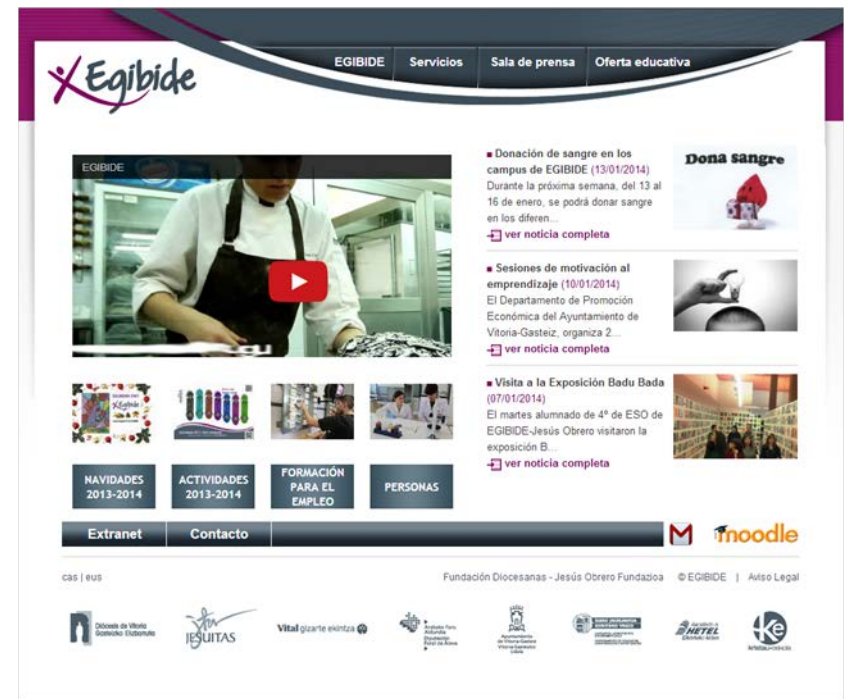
Egibide

EGIBIDE Servicios Sala de prensa Oferta educativa

EGIBIDE

Donación de sangre en los campus de EGIBIDE (13/01/2014)
Durante la próxima semana, del 13 al 16 de enero, se podrá donar sangre en los diferen...
ver noticia completa

Dona sangre

Sesiones de motivación al emprendizaje (10/01/2014)
El Departamento de Promoción Económica del Ayuntamiento de Vitoria-Gasteiz, organiza 2...
ver noticia completa

Visita a la Exposición Badu Bada (07/01/2014)
El martes alumnado de 4º de ESO de EGIBIDE-Jesús Obrero visitaron la exposición B...
ver noticia completa

NAVIDADES 2013-2014

ACTIVIDADES 2013-2014

FORMACIÓN PARA EL EMPLEO

PERSONAS

Extranet Contacto

moodle

cas | eus

Fundación Diocesanas - Jesús Obrero Fundazioa © EGIBIDE | Aviso Legal

Diócesis de Vitoria Gasteizko Elizbarrutia

JESUITAS

Vital gizarte ekintza

Ayuntamiento de Vitoria-Gasteiz

HETEL

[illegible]